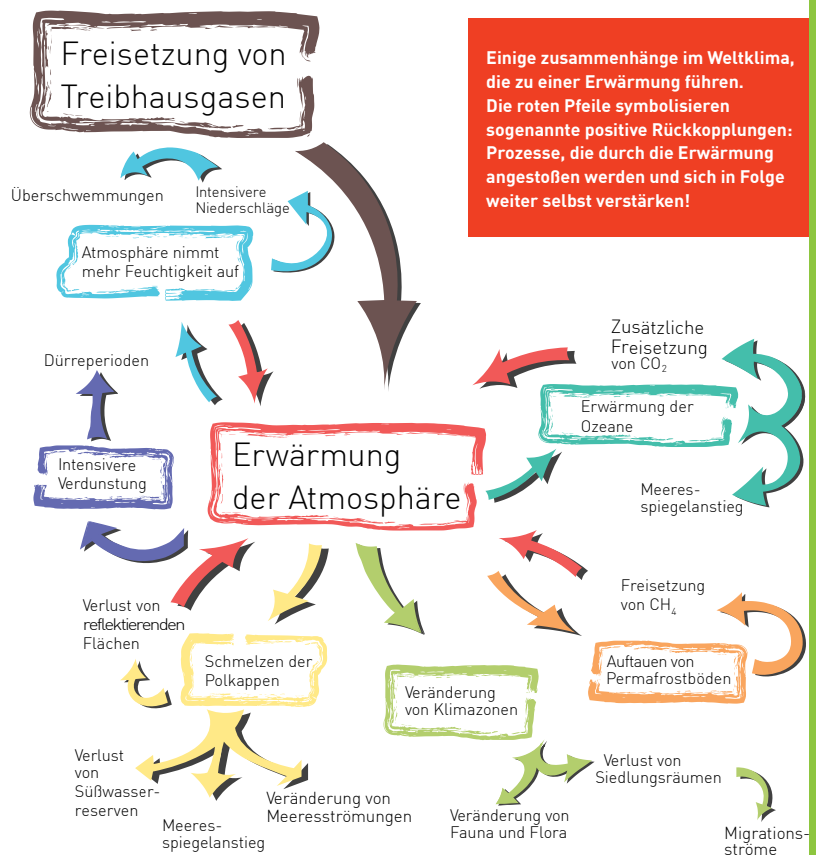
Freisetzung von Treibhausgasen

Einige zusammenhänge im Weltklima, die zu einer Erwärmung führen. Die roten Pfeile symbolisieren sogenannte positive Rückkopplungen: Prozesse, die durch die Erwärmung angestoßen werden und sich in Folge weiter selbst verstärken!

Überschwemmungen

Intensivere Niederschläge

Atmosphäre nimmt mehr Feuchtigkeit auf

Zusätzliche Freisetzung von $CO_2$

Dürreperioden

Erwärmung der Ozeane

Intensivere Verdunstung

Erwärmung der Atmosphäre

Meeresspiegelanstieg

Freisetzung von $CH_4$

Verlust von reflektierenden Flächen

Schmelzen der Polkappen

Auftauen von Permafrostböden

Veränderung von Klimazonen

Verlust von Süßwasserreserven

Veränderung von Meeresströmungen

Meeresspiegelanstieg

Verlust von Siedlungsräumen

Veränderung von Fauna und Flora

Migrationsströme